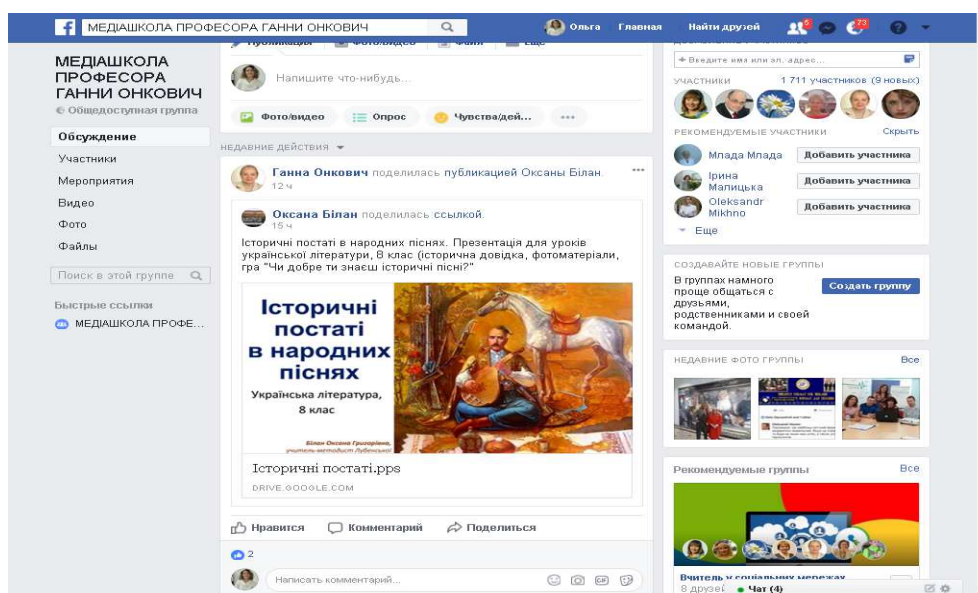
МЕДІАШКОЛА ПРОФЕСОРА ГАННИ ОНКОВИЧ

Ольга Главная Найти друзей 6 73

Публикация Фото/видео Файл Еще

МЕДІАШКОЛА ПРОФЕСОРА ГАННИ ОНКОВИЧ
Общедоступная группа

Обсуждение
Участники
Мероприятия
Видео
Фото
Файлы

Поиск в этой группе

Быстрые ссылки
МЕДІАШКОЛА ПРОФЕ...

Напишите что-нибудь...

Фото/видео Опрос Чувства/дей... ...

НЕДАВНИЕ ДЕЙСТВИЯ

Ганна Онкович поделилась публикацией Оксаны Білан.
12 ч

Оксана Білан поделилась ссылкой.
15 ч

Історичні постаті в народних піснях. Презентація для уроків української літератури, 8 клас (історична довідка, фотоматеріали, гра "Чи добре ти знаєш історичні пісні?"

Історичні постаті в народних піснях
Українська література, 8 клас
Білан Оксана Григорівна, учитель-методист Лубенської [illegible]

Історичні постаті.pps
DRIVE.GOOGLE.COM

Нравится Комментарий Поделиться

2

Написать комментарий...

Введите имя или эл. адрес...

УЧАСТНИКИ 1 711 участников (9 новых)

РЕКОМЕНДУЕМЫЕ УЧАСТНИКИ Скрыть

Млада Млада Добавить участника
Ірина Малицька Добавить участника
Oleksandr Mikhno Добавить участника
Еще

СОЗДАВАЙТЕ НОВЫЕ ГРУППЫ
В группах намного проще общаться с друзьями, родственниками и своей командой.
Создать группу

НЕДАВНИЕ ФОТО ГРУППЫ Все

Рекомендуемые группы Все

Вчитель у соціальних мережах
8 друзей
Чат (4)